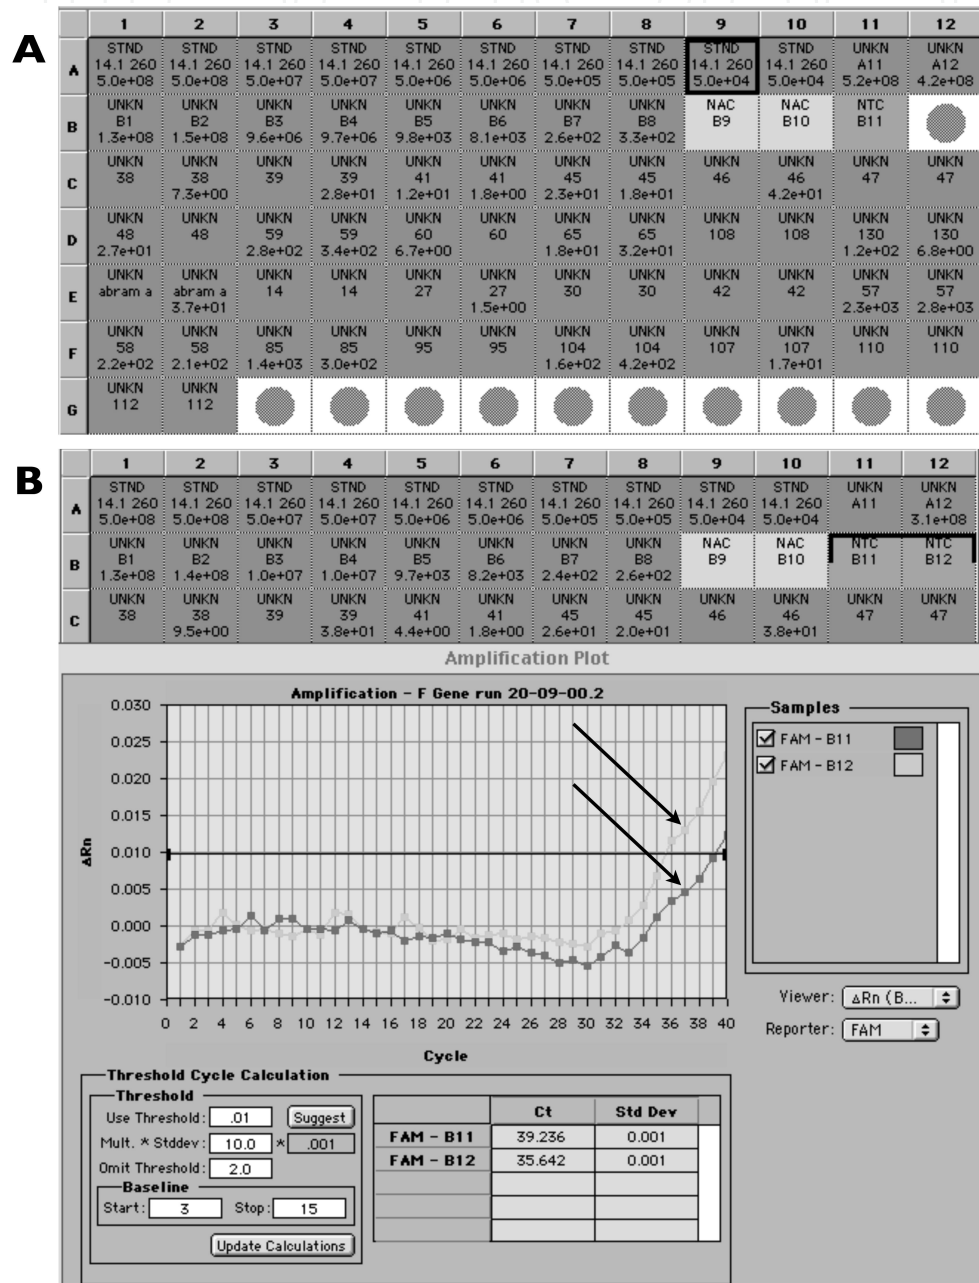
A

| | 1 | 2 | 3 | 4 | 5 | 6 | 7 | 8 | 9 | 10 | 11 | 12 |
|---|---|---|---|---|---|---|---|---|---|---|---|---|
| A | STND 14.1 260 5.0e+08 | STND 14.1 260 5.0e+08 | STND 14.1 260 5.0e+07 | STND 14.1 260 5.0e+07 | STND 14.1 260 5.0e+06 | STND 14.1 260 5.0e+06 | STND 14.1 260 5.0e+05 | STND 14.1 260 5.0e+05 | STND 14.1 260 5.0e+04 | STND 14.1 260 5.0e+04 | UNKN A11 5.2e+08 | UNKN A12 4.2e+08 |
| B | UNKN B1 1.3e+08 | UNKN B2 1.5e+08 | UNKN B3 9.6e+06 | UNKN B4 9.7e+06 | UNKN B5 9.8e+03 | UNKN B6 8.1e+03 | UNKN B7 2.6e+02 | UNKN B8 3.3e+02 | NAC B9 | NAC B10 | NTC B11 | |
| C | UNKN 38 | UNKN 38 7.3e+00 | UNKN 39 | UNKN 39 2.8e+01 | UNKN 41 1.2e+01 | UNKN 41 1.8e+00 | UNKN 45 2.3e+01 | UNKN 45 1.8e+01 | UNKN 46 | UNKN 46 4.2e+01 | UNKN 47 | UNKN 47 |
| D | UNKN 48 2.7e+01 | UNKN 48 | UNKN 59 2.8e+02 | UNKN 59 3.4e+02 | UNKN 60 6.7e+00 | UNKN 60 | UNKN 65 1.8e+01 | UNKN 65 3.2e+01 | UNKN 108 | UNKN 108 | UNKN 130 1.2e+02 | UNKN 130 6.8e+00 |
| E | UNKN abram a | UNKN abram a 3.7e+01 | UNKN 14 | UNKN 14 | UNKN 27 | UNKN 27 1.5e+00 | UNKN 30 | UNKN 30 | UNKN 42 | UNKN 42 | UNKN 57 2.3e+03 | UNKN 57 2.8e+03 |
| F | UNKN 58 2.2e+02 | UNKN 58 2.1e+02 | UNKN 85 1.4e+03 | UNKN 85 3.0e+02 | UNKN 95 | UNKN 95 | UNKN 104 1.6e+02 | UNKN 104 4.2e+02 | UNKN 107 | UNKN 107 1.7e+01 | UNKN 110 | UNKN 110 |
| G | UNKN 112 | UNKN 112 | | | | | | | | | | |

B

| | 1 | 2 | 3 | 4 | 5 | 6 | 7 | 8 | 9 | 10 | 11 | 12 |
|---|---|---|---|---|---|---|---|---|---|---|---|---|
| A | STND 14.1 260 5.0e+08 | STND 14.1 260 5.0e+08 | STND 14.1 260 5.0e+07 | STND 14.1 260 5.0e+07 | STND 14.1 260 5.0e+06 | STND 14.1 260 5.0e+06 | STND 14.1 260 5.0e+05 | STND 14.1 260 5.0e+05 | STND 14.1 260 5.0e+04 | STND 14.1 260 5.0e+04 | UNKN A11 | UNKN A12 3.1e+08 |
| B | UNKN B1 1.3e+08 | UNKN B2 1.4e+08 | UNKN B3 1.0e+07 | UNKN B4 1.0e+07 | UNKN B5 9.7e+03 | UNKN B6 8.2e+03 | UNKN B7 2.4e+02 | UNKN B8 2.6e+02 | NAC B9 | NAC B10 | NTC B11 | NTC B12 |
| C | UNKN 38 | UNKN 38 9.5e+00 | UNKN 39 | UNKN 39 3.8e+01 | UNKN 41 4.4e+00 | UNKN 41 1.8e+00 | UNKN 45 2.6e+01 | UNKN 45 2.0e+01 | UNKN 46 | UNKN 46 3.8e+01 | UNKN 47 | UNKN 47 |

Amplification Plot

Amplification - F Gene run 20-09-00.2

ΔRn
0.030 0.025 0.020 0.015 0.010 0.005 0.000 -0.005 -0.010

0 2 4 6 8 10 12 14 16 18 20 22 24 26 28 30 32 34 36 38 40

Cycle

Samples
FAM - B11
FAM - B12

Viewer: ΔRn (B...
Reporter: FAM

Threshold Cycle Calculation
Threshold
Use Threshold: .01 Suggest
Mult. * Stddev: 10.0 * .001
Omit Threshold: 2.0
Baseline
Start: 3 Stop: 15
Update Calculations

| | Ct | Std Dev |
|---|---|---|
| FAM - B11 | 39.236 | 0.001 |
| FAM - B12 | 35.642 | 0.001 |